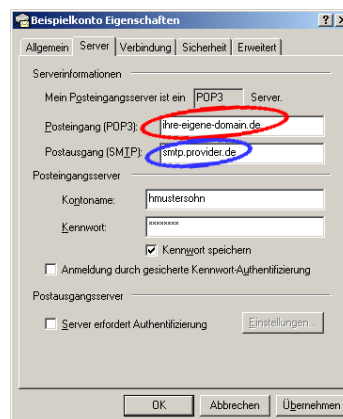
Beispielkonto Eigenschaften ? X

Allgemein | Server | Verbindung | Sicherheit | Erweitert

Serverinformationen

Mein Posteingangsserver ist ein POP3 Server.

Posteingang (POP3): ihre-eigene-domain.de

Postausgang (SMTP): smtp.provider.de

Posteingangsserver

Kontoname: hmustersohn

Kennwort: ********

Kennwort speichern

Anmeldung durch gesicherte Kennwort-Authentifizierung

Postausgangsserver

Server erfordert Authentifizierung

Einstellungen...

OK Abbrechen Übernehmen